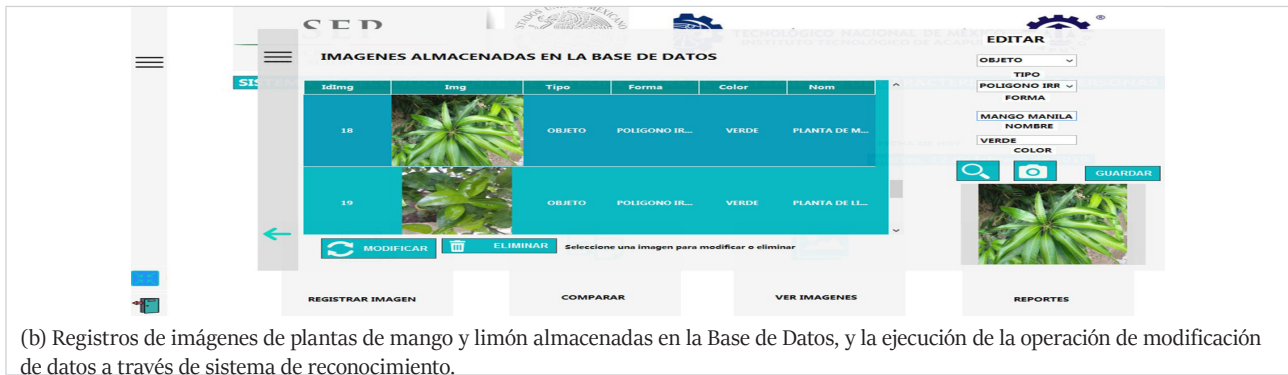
SEP

TECNOLÓGICO NACIONAL DE MÉXICO
INSTITUTO TECNOLÓGICO DE ACAPULCO

IMAGENES ALMACENADAS EN LA BASE DE DATOS

| IdImg | Img | Tipo | Forma | Color | Nom |
|---|---|---|---|---|---|
| 18 | | OBJETO | POLIGONO IR... | VERDE | PLANTA DE M... |
| 19 | | OBJETO | POLIGONO IR... | VERDE | PLANTA DE LI... |

MODIFICAR
ELIMINAR
Seleccione una imagen para modificar o eliminar

EDITAR
OBJETO
TIPO
POLIGONO IRR
FORMA
MANGO MANILA
NOMBRE
VERDE
COLOR
GUARDAR

REGISTRAR IMAGEN
COMPARAR
VER IMAGENES
REPORTES

(b) Registros de imágenes de plantas de mango y limón almacenadas en la Base de Datos, y la ejecución de la operación de modificación de datos a través de sistema de reconocimiento.